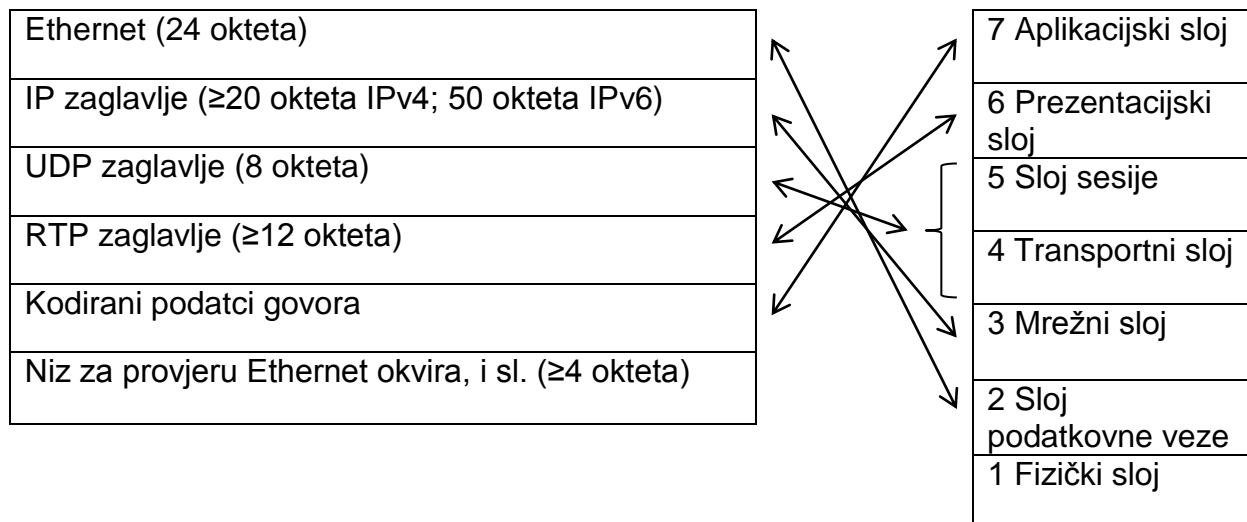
| |
|---|
| Ethernet (24 okteta) |
| IP zaglavlje (≥20 okteta IPv4; 50 okteta IPv6) |
| UDP zaglavlje (8 okteta) |
| RTP zaglavlje (≥12 okteta) |
| Kodirani podatci govora |
| Niz za provjeru Ethernet okvira, i sl. (≥4 okteta) |

| |
|---|
| 7 Aplikacijski sloj |
| 6 Prezentacijski sloj |
| 5 Sloj sesije |
| 4 Transportni sloj |
| 3 Mrežni sloj |
| 2 Sloj podatkovne veze |
| 1 Fizički sloj |